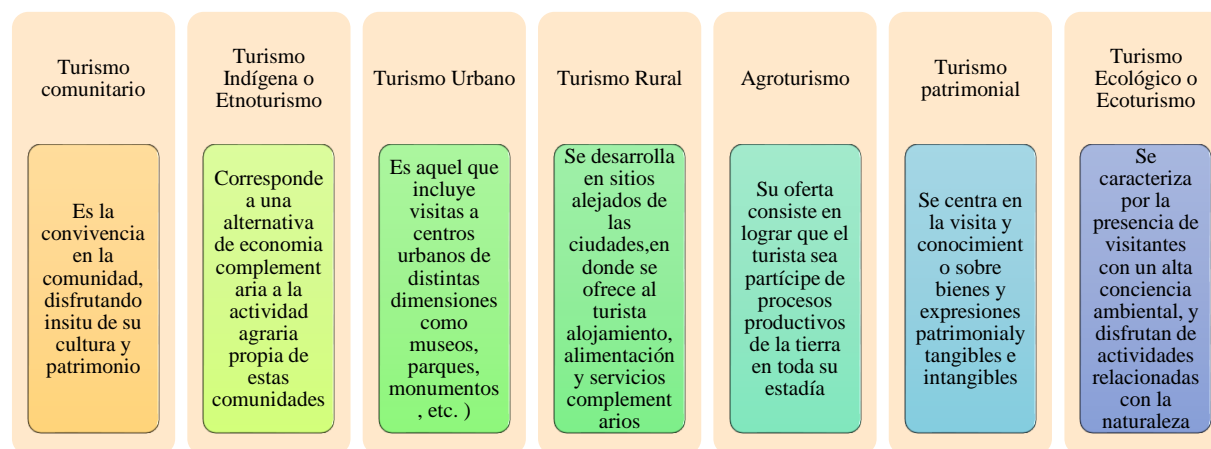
Turismo comunitario

Es la convivencia en la comunidad, disfrutando insitu de su cultura y patrimonio

Turismo Indígena o Etnoturismo

Corresponde a una alternativa de economia complementaria a la actividad agraria propia de estas comunidades

Turismo Urbano

Es aquel que incluye visitas a centros urbanos de distintas dimensiones como museos, parques, monumentos, etc. )

Turismo Rural

Se desarrolla en sitios alejados de las ciudades,en donde se ofrece al turista alojamiento, alimentación y servicios complementarios

Agroturismo

Su oferta consiste en lograr que el turista sea partícipe de procesos productivos de la tierra en toda su estadía

Turismo patrimonial

Se centra en la visita y conocimiento sobre bienes y expresiones patrimonialy tangibles e intangibles

Turismo Ecológico o Ecoturismo

Se caracteriza por la presencia de visitantes con un alta conciencia ambiental, y disfrutan de actividades relacionadas con la naturaleza